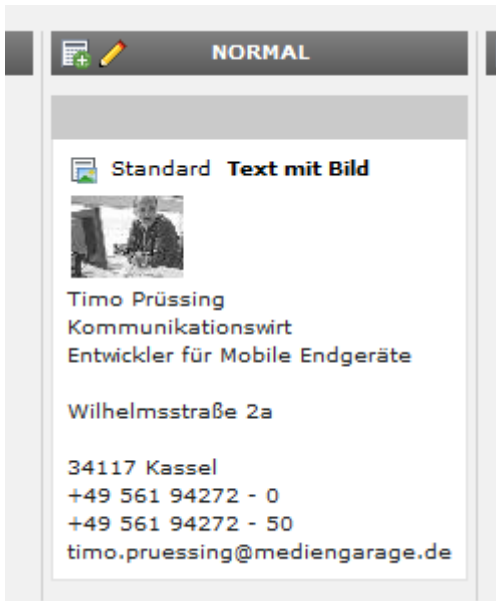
NORMAL

Standard **Text mit Bild**

Timo Prüssing
Kommunikationswirt
Entwickler für Mobile Endgeräte

Wilhelmsstraße 2a

34117 Kassel
+49 561 94272 - 0
+49 561 94272 - 50
timo.pruessing@mediengarage.de